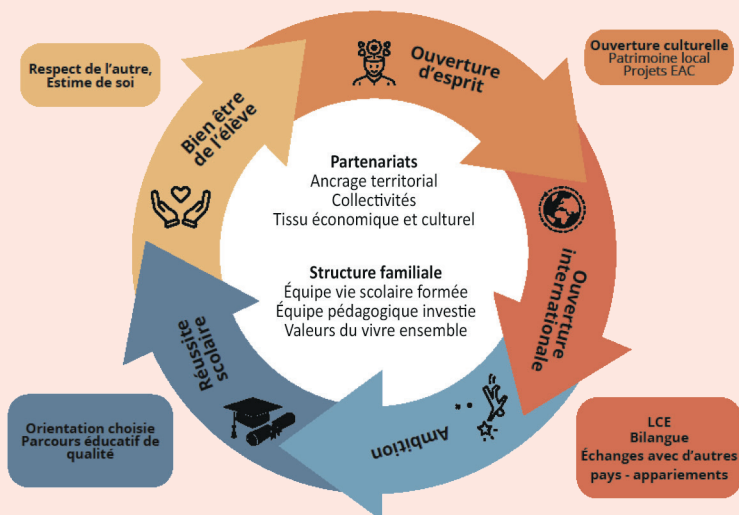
Respect de l'autre,
Estime de soi

Ouverture d'esprit

Ouverture culturelle
Patrimoine local
Projets EAC

Bien être de l'élève

Partenariats
Ancrage territorial
Collectivités
Tissu économique et culturel

Structure familiale
Équipe vie scolaire formée
Équipe pédagogique investie
Valeurs du vivre ensemble

Ouverture internationale

Réussite scolaire

Ambition

Orientation choisie
Parcours éducatif de qualité

LCE
Bilangue
Échanges avec d'autres pays - appariements